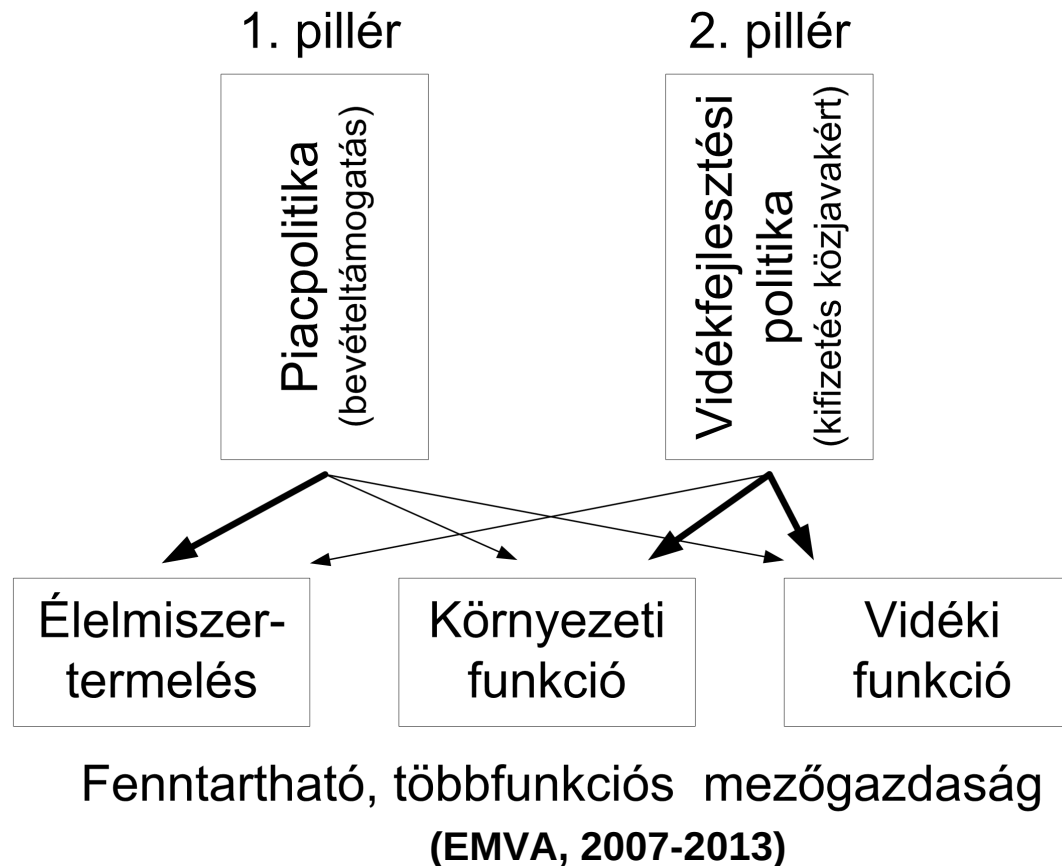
1. pillér

2. pillér

Piacpolitika
(bevételtámogatás)

Vidékfejlesztési politika
(kifizetés közjavakért)

Élelmiszertermelés

Környezeti funkció

Vidéki funkció

Fenntartható, többfunkciós mezőgazdaság
(EMVA, 2007-2013)